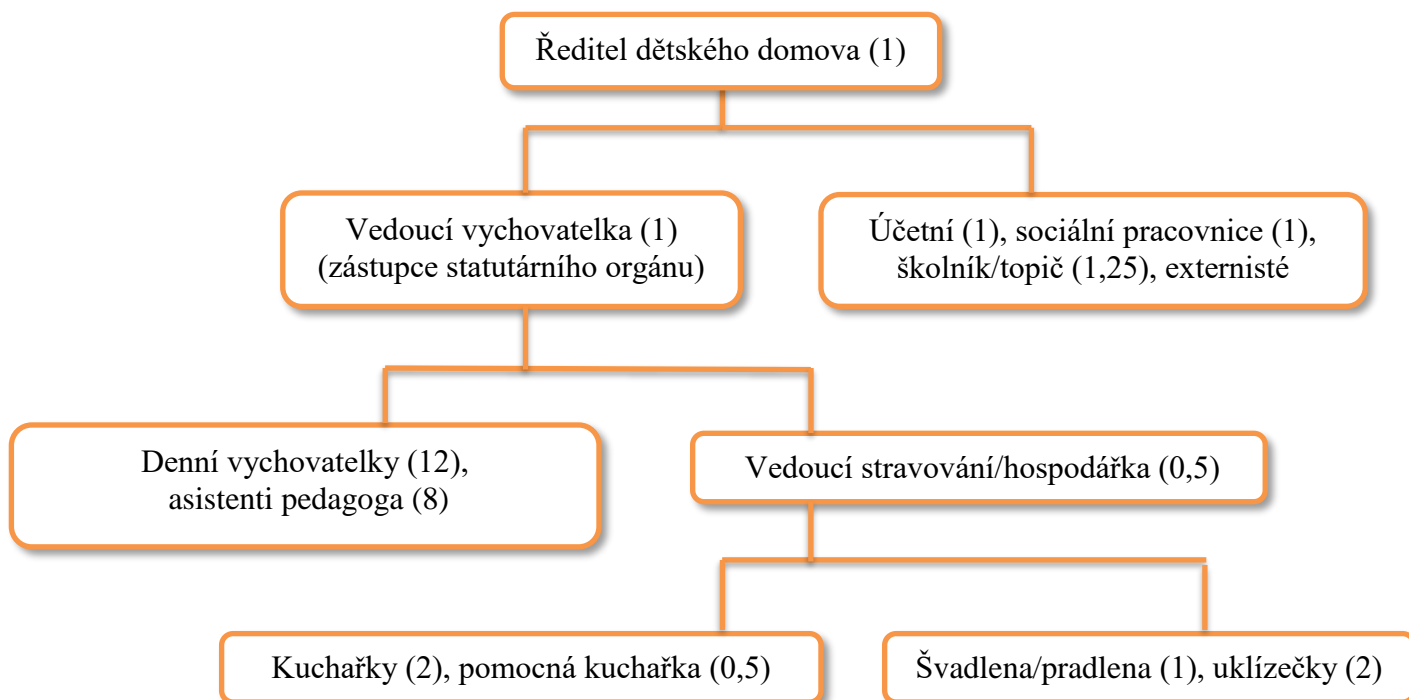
Ředitel dětského domova (1)

Vedoucí vychovatelka (1) (zástupce statutárního orgánu)

Účetní (1), sociální pracovnice (1), školník/topič (1,25), externisté

Denní vychovatelky (12), asistenti pedagoga (8)

Vedoucí stravování/hospodářka (0,5)

Kuchařky (2), pomocná kuchařka (0,5)

Švadlena/pradlena (1), uklízečky (2)